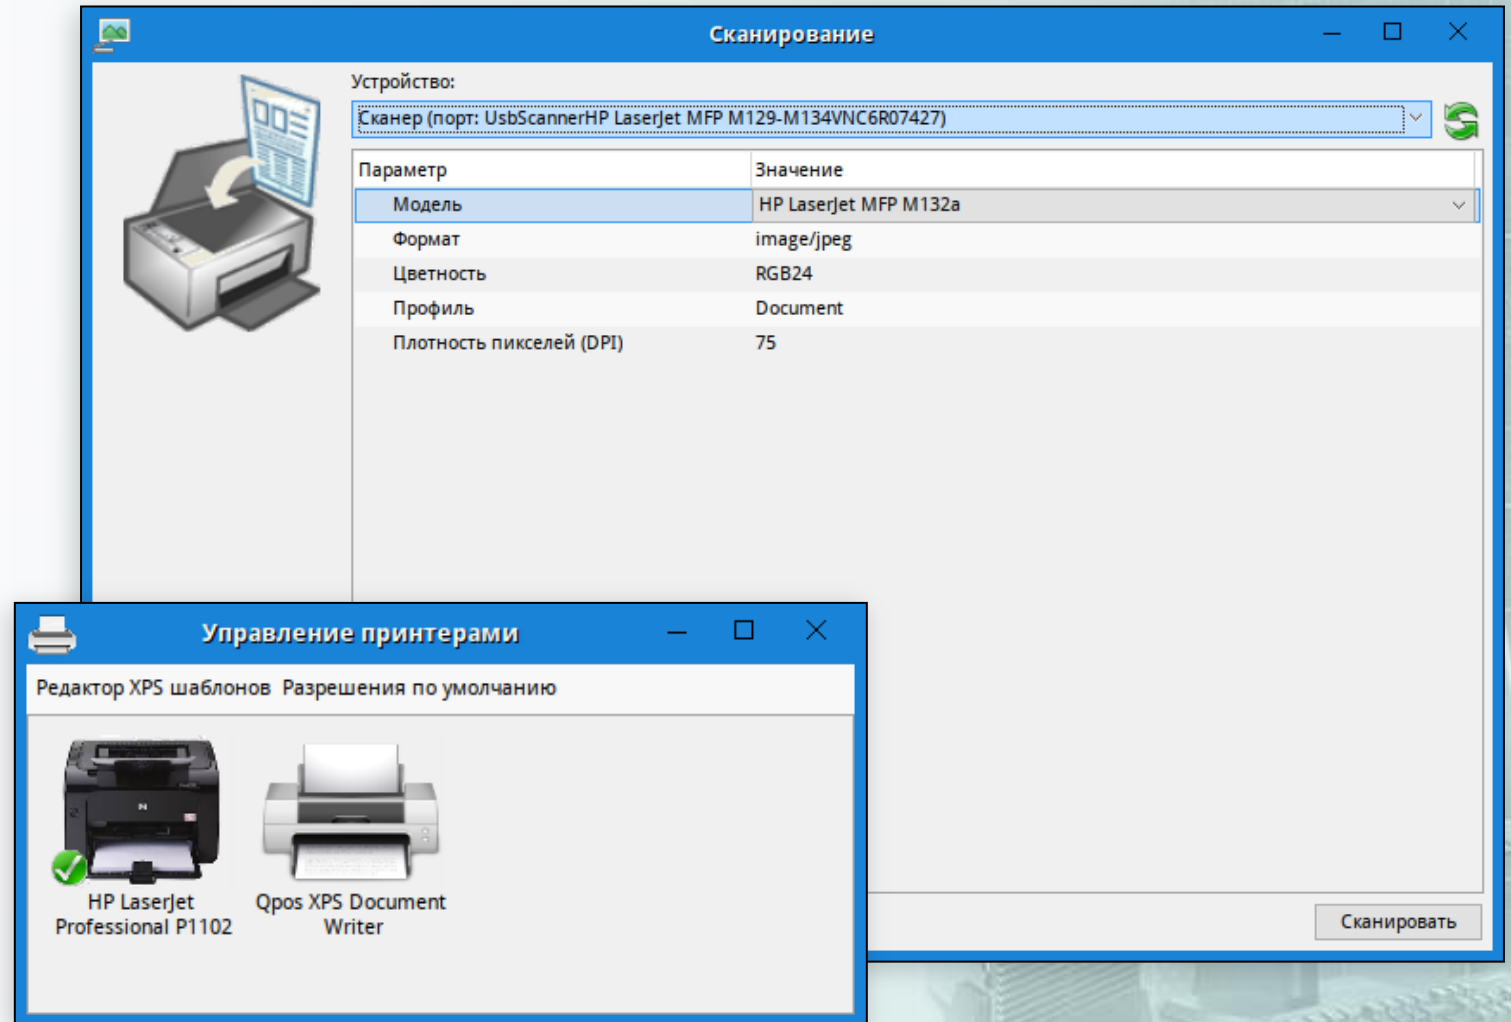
Сканирование

Устройство:

Сканер (порт: UsbScannerHP LaserJet MFP M129-M134VNC6R07427)

| Параметр | Значение |
|---|---|
| Модель | HP LaserJet MFP M132a |
| Формат | image/jpeg |
| Цветность | RGB24 |
| Профиль | Document |
| Плотность пикселей (DPI) | 75 |

Сканировать

Управление принтерами

Редактор XPS шаблонов Разрешения по умолчанию

HP LaserJet Professional P1102

Qpos XPS Document Writer